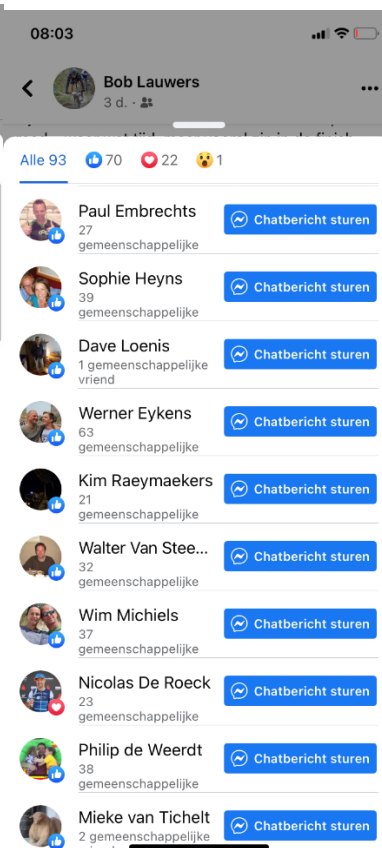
08:03

Bob Lauwers
3 d. ·

Alle 93 70 22 1

Paul Embrechts
27 gemeenschappelijke
Chatbericht sturen

Sophie Heyns
39 gemeenschappelijke
Chatbericht sturen

Dave Loenis
1 gemeenschappelijke vriend
Chatbericht sturen

Werner Eykens
63 gemeenschappelijke
Chatbericht sturen

Kim Raeymaekers
21 gemeenschappelijke
Chatbericht sturen

Walter Van Stee...
32 gemeenschappelijke
Chatbericht sturen

Wim Michiels
37 gemeenschappelijke
Chatbericht sturen

Nicolas De Roeck
23 gemeenschappelijke
Chatbericht sturen

Philip de Weerdt
38 gemeenschappelijke
Chatbericht sturen

Mieke van Tichelt
2 gemeenschappelijke
Chatbericht sturen